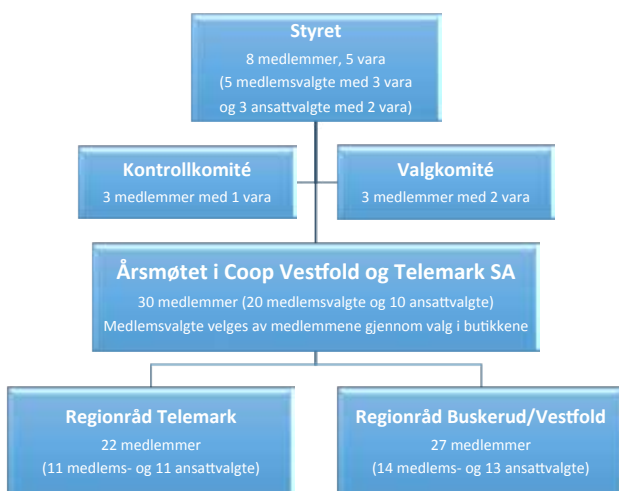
Styret
8 medlemmer, 5 vara
(5 medlemsvalgte med 3 vara og 3 ansattvalgte med 2 vara)

Kontrollkomité
3 medlemmer med 1 vara

Valgkomité
3 medlemmer med 2 vara

Årsmøtet i Coop Vestfold og Telemark SA
30 medlemmer (20 medlemsvalgte og 10 ansattvalgte)
Medlemsvalgte velges av medlemmene gjennom valg i butikkene

Regionråd Telemark
22 medlemmer
(11 medlems- og 11 ansattvalgte)

Regionråd Buskerud/Vestfold
27 medlemmer
(14 medlems- og 13 ansattvalgte)